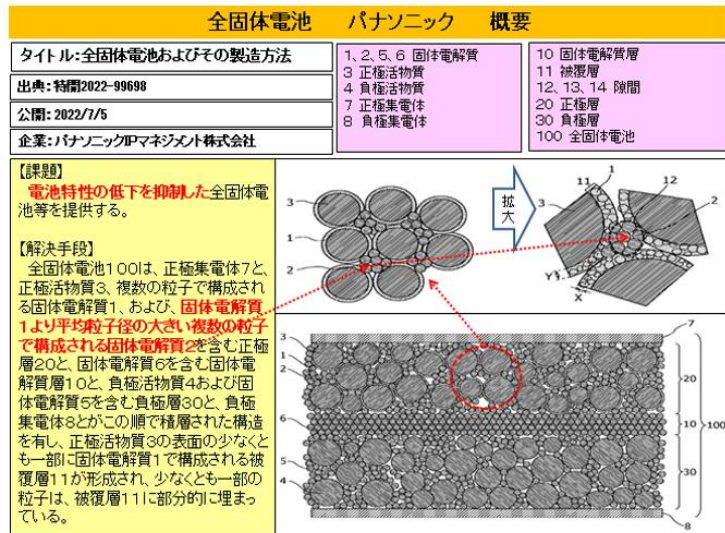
全固体電池　パナソニック　概要

タイトル:全固体電池およびその製造方法

出典:特開2022-99698

公開:2022/7/5

企業:パナソニックIPマネジメント株式会社

1、2、5、6 固体電解質
3 正極活物質
4 負極活物質
7 正極集電体
8 負極集電体

10 固体電解質層
11 被覆層
12、13、14 隙間
20 正極層
30 負極層
100 全固体電池

【課題】
電池特性の低下を抑制した全固体電池等を提供する。

【解決手段】
全固体電池100は、正極集電体7と、正極活物質3、複数の粒子で構成される固体電解質1、および、固体電解質1より平均粒子径の大きい複数の粒子で構成される固体電解質2を含む正極層20と、固体電解質6を含む固体電解質層10と、負極活物質4および固体電解質5を含む負極層30と、負極集電体8とがこの順で積層された構造を有し、正極活物質3の表面の少なくとも一部に固体電解質1で構成される被覆層11が形成され、少なくとも一部の粒子は、被覆層11に部分的に埋まっている。

3
1
2

拡大

11
1
12
3
Y
X

7
3
1
2
6
5
4
20
10
100
30
8